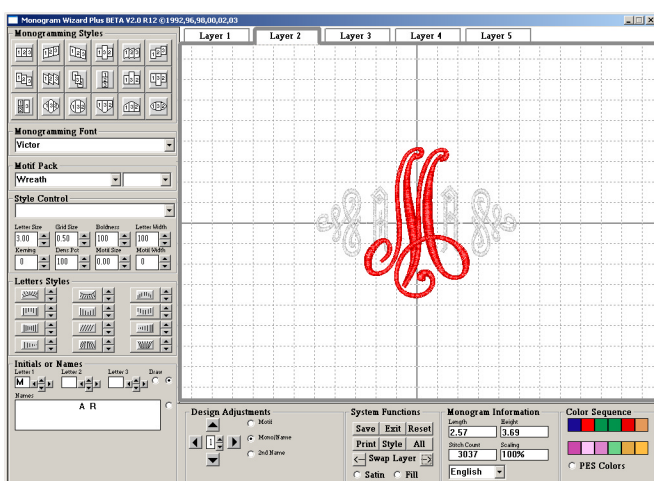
Monogram Wizard Plus BETA V2.0 R12 ©1992,96,98,00,02,03

Layer 1 | Layer 2 | Layer 3 | Layer 4 | Layer 5

Monogramming Styles

Monogramming Font
Victor

Motif Pack
Wreath

Style Control

Letter Size 3.00
Grid Size 0.50
Boldness 100
Letter Width 100
Kerning 0
Densi Pct 100
Motif Size 0.00
Motif Width 0

Letters Styles

Initials or Names
Letter 1 M
Letter 2
Letter 3
Draw
Names
A R

Design Adjustments
Motif
Mono/Name
2nd Name
1

System Functions
Save | Exit | Reset
Print | Style | All
<– Swap Layer –>
Satin | Fill

Monogram Information
Length 2.57
Height 3.69
Stitch Count 3037
Scaling 100%
English

Color Sequence
PES Colors